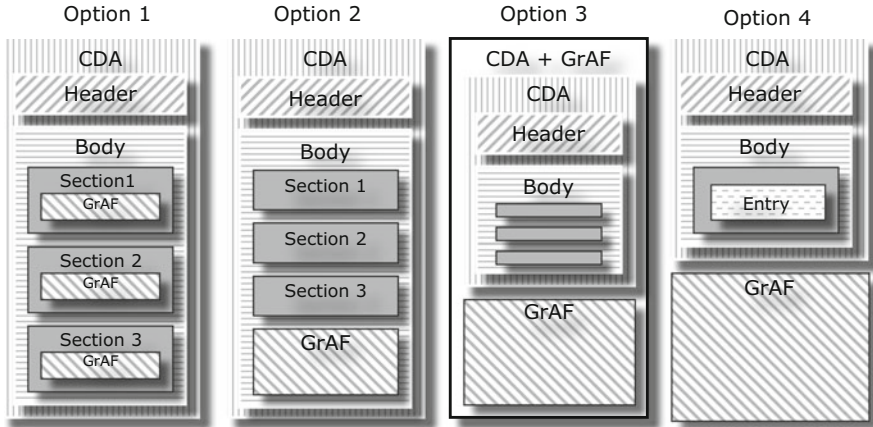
Option 1

CDA

Header

Body

Section1

GrAF

Section 2

GrAF

Section 3

GrAF

Option 2

CDA

Header

Body

Section 1

Section 2

Section 3

GrAF

Option 3

CDA + GrAF

CDA

Header

Body

GrAF

Option 4

CDA

Header

Body

Entry

GrAF